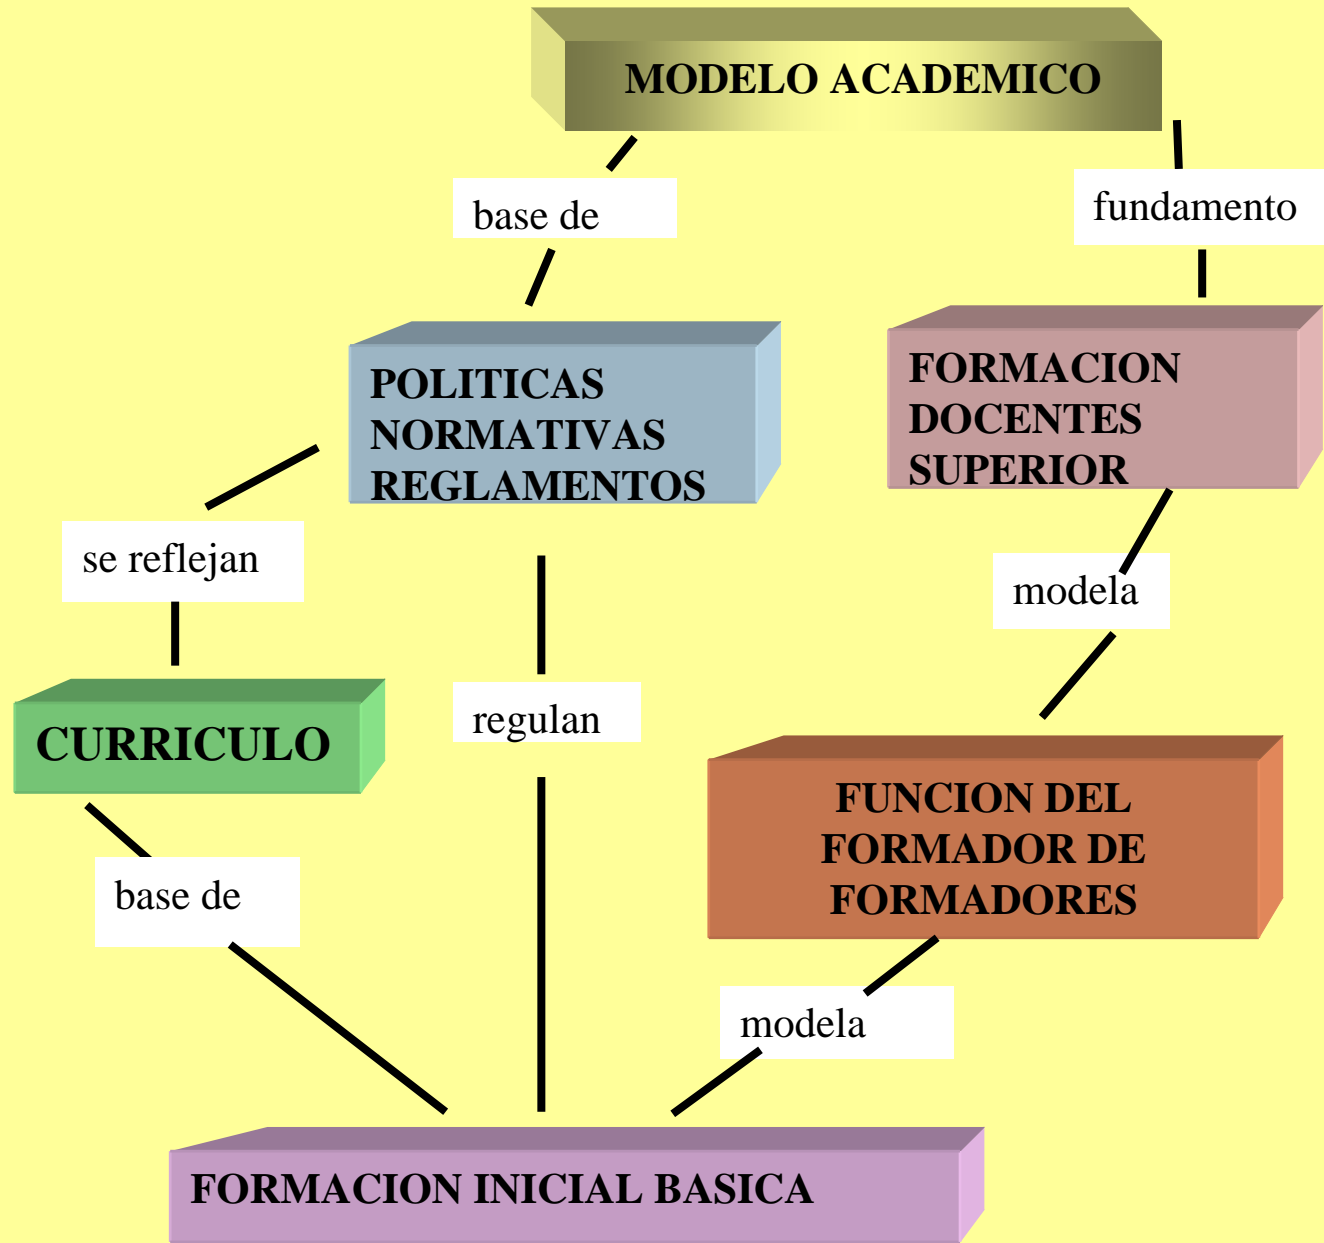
MODELO ACADEMICO

base de

fundamento

POLITICAS NORMATIVAS REGLAMENTOS

FORMACION DOCENTES SUPERIOR

se reflejan

modela

CURRICULO

regulan

FUNCION DEL FORMADOR DE FORMADORES

base de

modela

FORMACION INICIAL BASICA